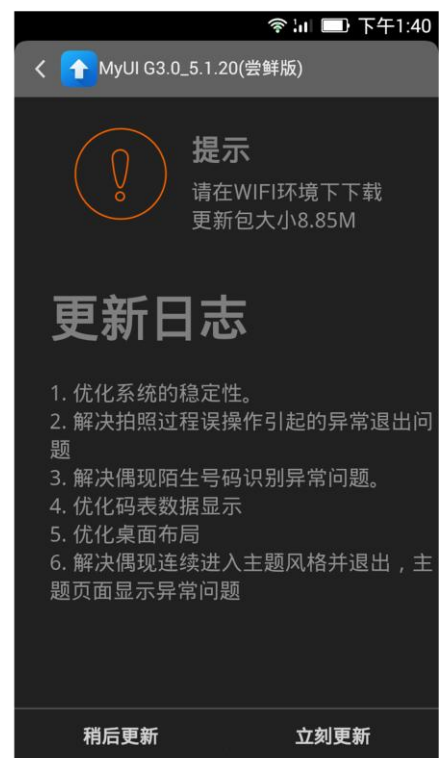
下午1:40

MyUI G3.0_5.1.20(尝鲜版)

提示
请在WIFI环境下下载
更新包大小8.85M

更新日志

1. 优化系统的稳定性。
2. 解决拍照过程误操作引起的异常退出问题
3. 解决偶现陌生号码识别异常问题。
4. 优化码表数据显示
5. 优化桌面布局
6. 解决偶现连续进入主题风格并退出，主题页面显示异常问题

稍后更新
立刻更新